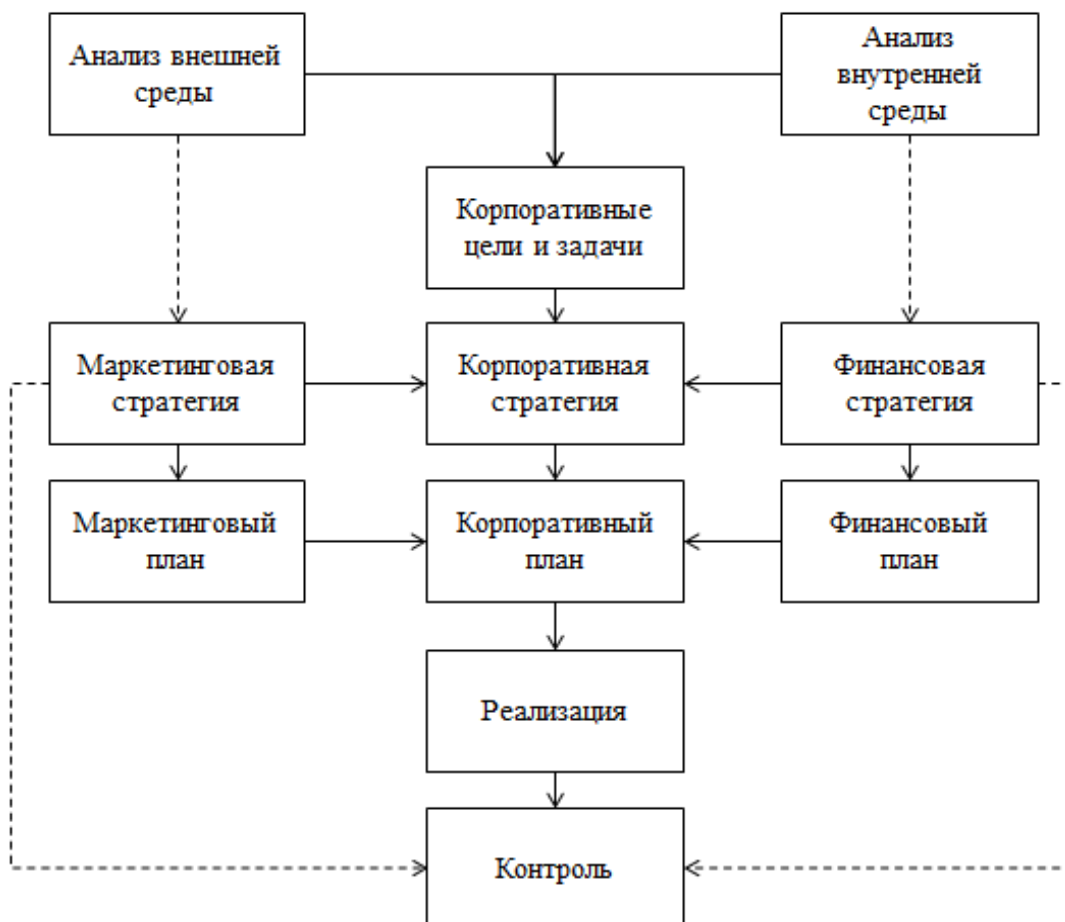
Анализ внешней среды

Анализ внутренней среды

Корпоративные цели и задачи

Маркетинговая стратегия

Корпоративная стратегия

Финансовая стратегия

Маркетинговый план

Корпоративный план

Финансовый план

Реализация

Контроль